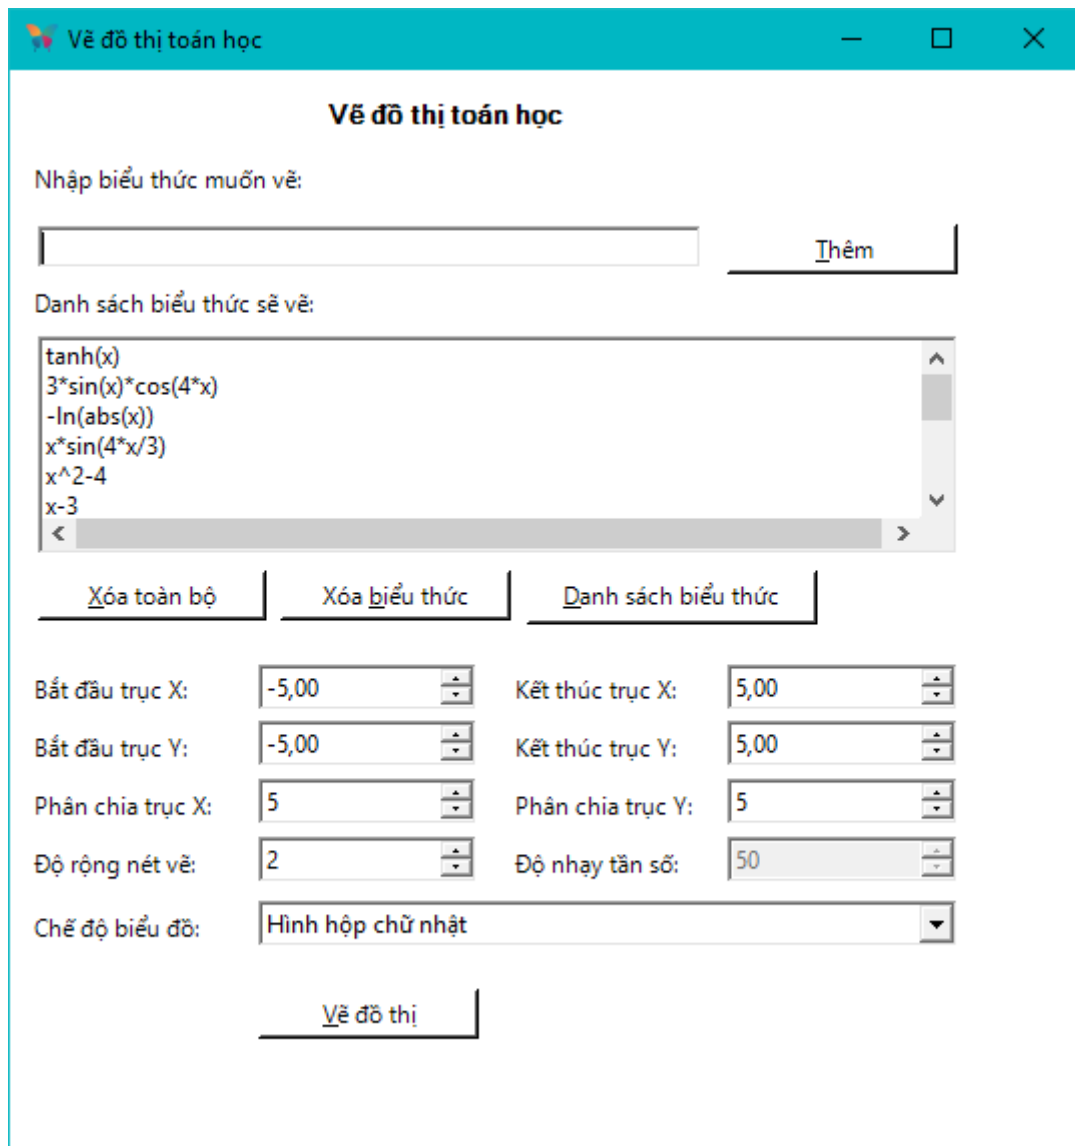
Vẽ đồ thị toán học

Vẽ đồ thị toán học

Nhập biểu thức muốn vẽ:

Thêm

Danh sách biểu thức sẽ vẽ:

tanh(x)
3*sin(x)*cos(4*x)
-ln(abs(x))
x*sin(4*x/3)
x^2-4
x-3

Xóa toàn bộ
Xóa biểu thức
Danh sách biểu thức

Bắt đầu trục X: -5,00
Kết thúc trục X: 5,00
Bắt đầu trục Y: -5,00
Kết thúc trục Y: 5,00
Phân chia trục X: 5
Phân chia trục Y: 5
Độ rộng nét vẽ: 2
Độ nhạy tần số: 50
Chế độ biểu đồ: Hình hộp chữ nhật

Vẽ đồ thị